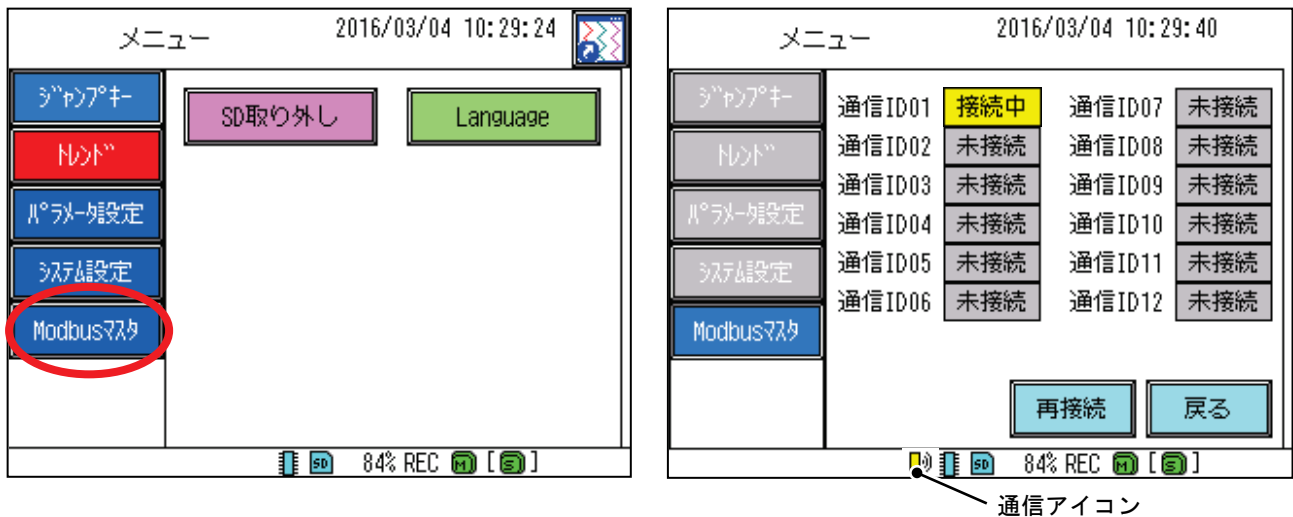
メニュー 2016/03/04 10:29:24

ｼﾞｬﾝﾌﾟｷｰ

ﾄﾚﾝﾄﾞ

ﾊﾟﾗﾒｰﾀ設定

ｼｽﾃﾑ設定

Modbusﾏｽﾀ

SD取り外し

Language

SD 84% REC M [S]

メニュー 2016/03/04 10:29:40

ｼﾞｬﾝﾌﾟｷｰ

ﾄﾚﾝﾄﾞ

ﾊﾟﾗﾒｰﾀ設定

ｼｽﾃﾑ設定

Modbusﾏｽﾀ

| | | | |
|---|---|---|---|
| 通信ID01 | 接続中 | 通信ID07 | 未接続 |
| 通信ID02 | 未接続 | 通信ID08 | 未接続 |
| 通信ID03 | 未接続 | 通信ID09 | 未接続 |
| 通信ID04 | 未接続 | 通信ID10 | 未接続 |
| 通信ID05 | 未接続 | 通信ID11 | 未接続 |
| 通信ID06 | 未接続 | 通信ID12 | 未接続 |

再接続

戻る

SD 84% REC M [S]

通信アイコン